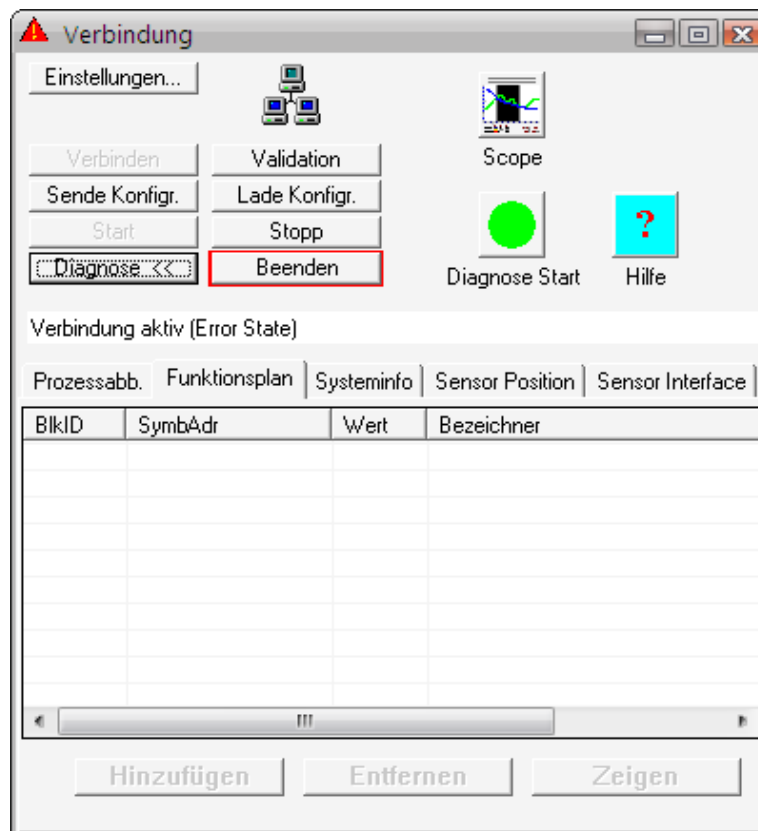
Verbindung

Einstellungen...

Verbinden
Validation
Sende Konfigr.
Lade Konfigr.
Start
Stopp
Diagnose <<
Beenden

Scope

Diagnose Start

?

Hilfe

Verbindung aktiv (Error State)

Prozessabb. | Funktionsplan | Systeminfo | Sensor Position | Sensor Interface

| BlkID | SymbAdr | Wert | Bezeichner |
|---|---|---|---|
| | | | |

Hinzufügen
Entfernen
Zeigen